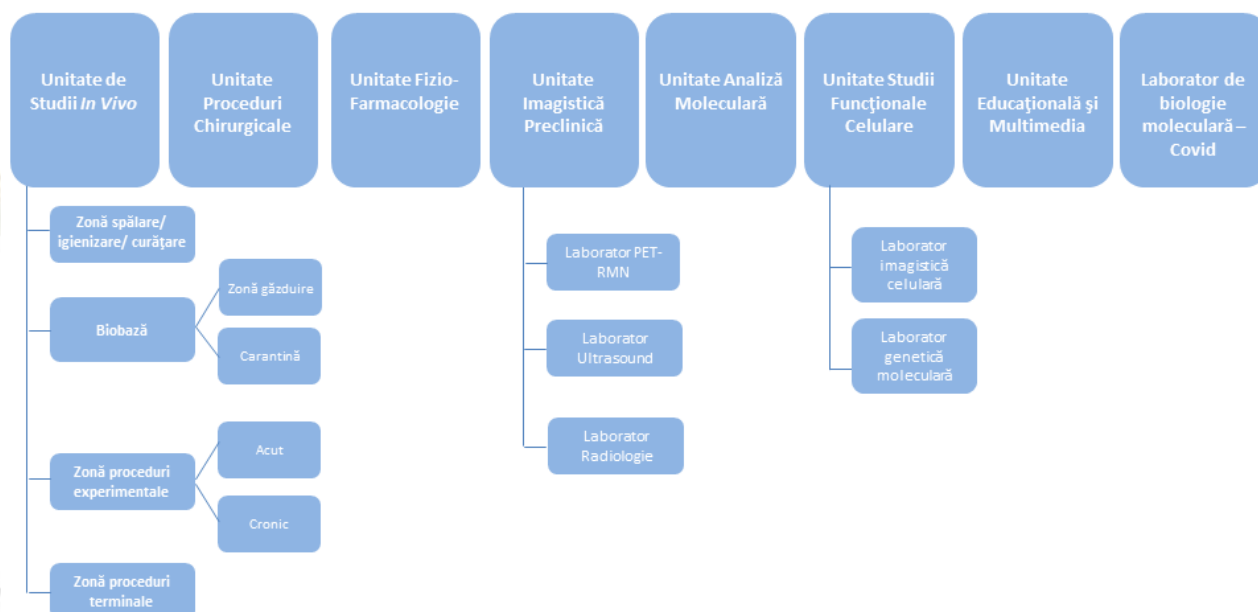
Unitate de Studii *In Vivo*

Unitate Proceduri Chirurgicale

Unitate Fizio-Farmacologie

Unitate Imagistică Preclinică

Unitate Analiză Moleculară

Unitate Studii Funcţionale Celulare

Unitate Educaţională şi Multimedia

Laborator de biologie moleculară – Covid

Zonă spălare/ igienizare/ curăţare

Biobază

Zonă găzduire

Carantină

Zonă proceduri experimentale

Acut

Cronic

Zonă proceduri terminale

Laborator PET-RMN

Laborator Ultrasound

Laborator Radiologie

Laborator imagistică celulară

Laborator genetică moleculară